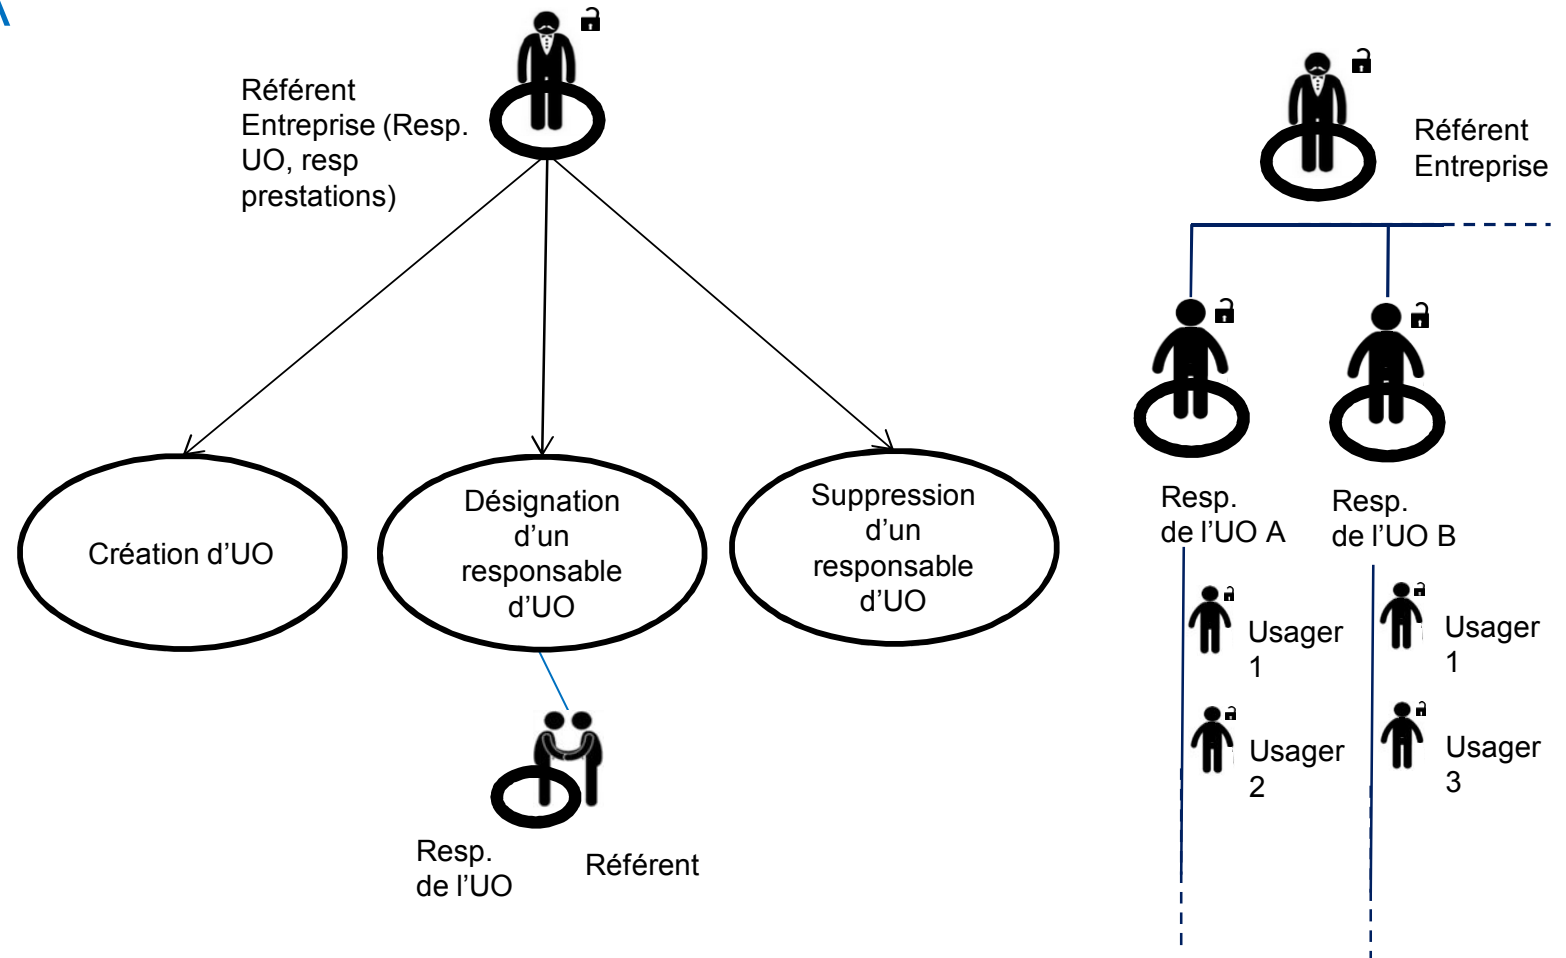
Référent Entreprise (Resp. UO, resp prestations)

Création d'UO

Désignation d'un responsable d'UO

Suppression d'un responsable d'UO

Resp. de l'UO

Référent

Référent Entreprise

Resp. de l'UO A

Resp. de l'UO B

Usager 1

Usager 2

Usager 1

Usager 3